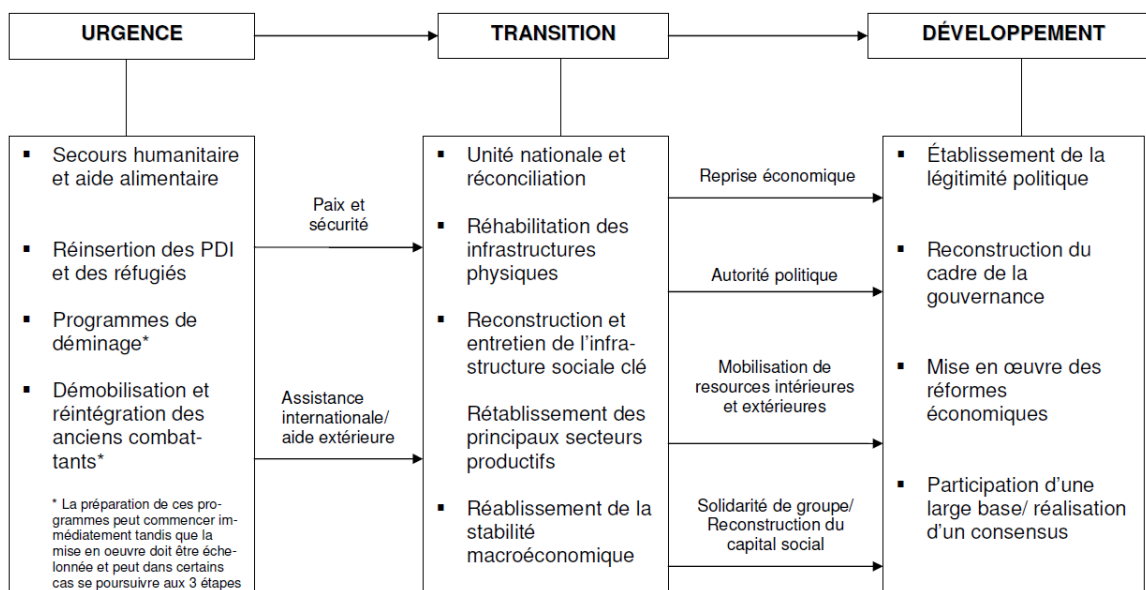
URGENCE

TRANSITION

DÉVELOPPEMENT

▪ Secours humanitaire et aide alimentaire

▪ Réinsertion des PDI et des réfugiés

▪ Programmes de déminage*

▪ Démobilisation et réintégration des anciens combattants*

* La préparation de ces programmes peut commencer immédiatement tandis que la mise en oeuvre doit être échelonnée et peut dans certains cas se poursuivre aux 3 étapes

Paix et sécurité

Assistance internationale/ aide extérieure

▪ Unité nationale et réconciliation

▪ Réhabilitation des infrastructures physiques

▪ Reconstruction et entretien de l'infrastructure sociale clé

Rétablissement des principaux secteurs productifs

▪ Réablissement de la stabilité macroéconomique

Reprise économique

Autorité politique

Mobilisation de resources intérieures et extérieures

Solidarité de groupe/ Reconstruction du capital social

▪ Établissement de la légitimité politique

▪ Reconstruction du cadre de la gouvernance

▪ Mise en œuvre des réformes économiques

▪ Participation d'une large base/ réalisation d'un consensus